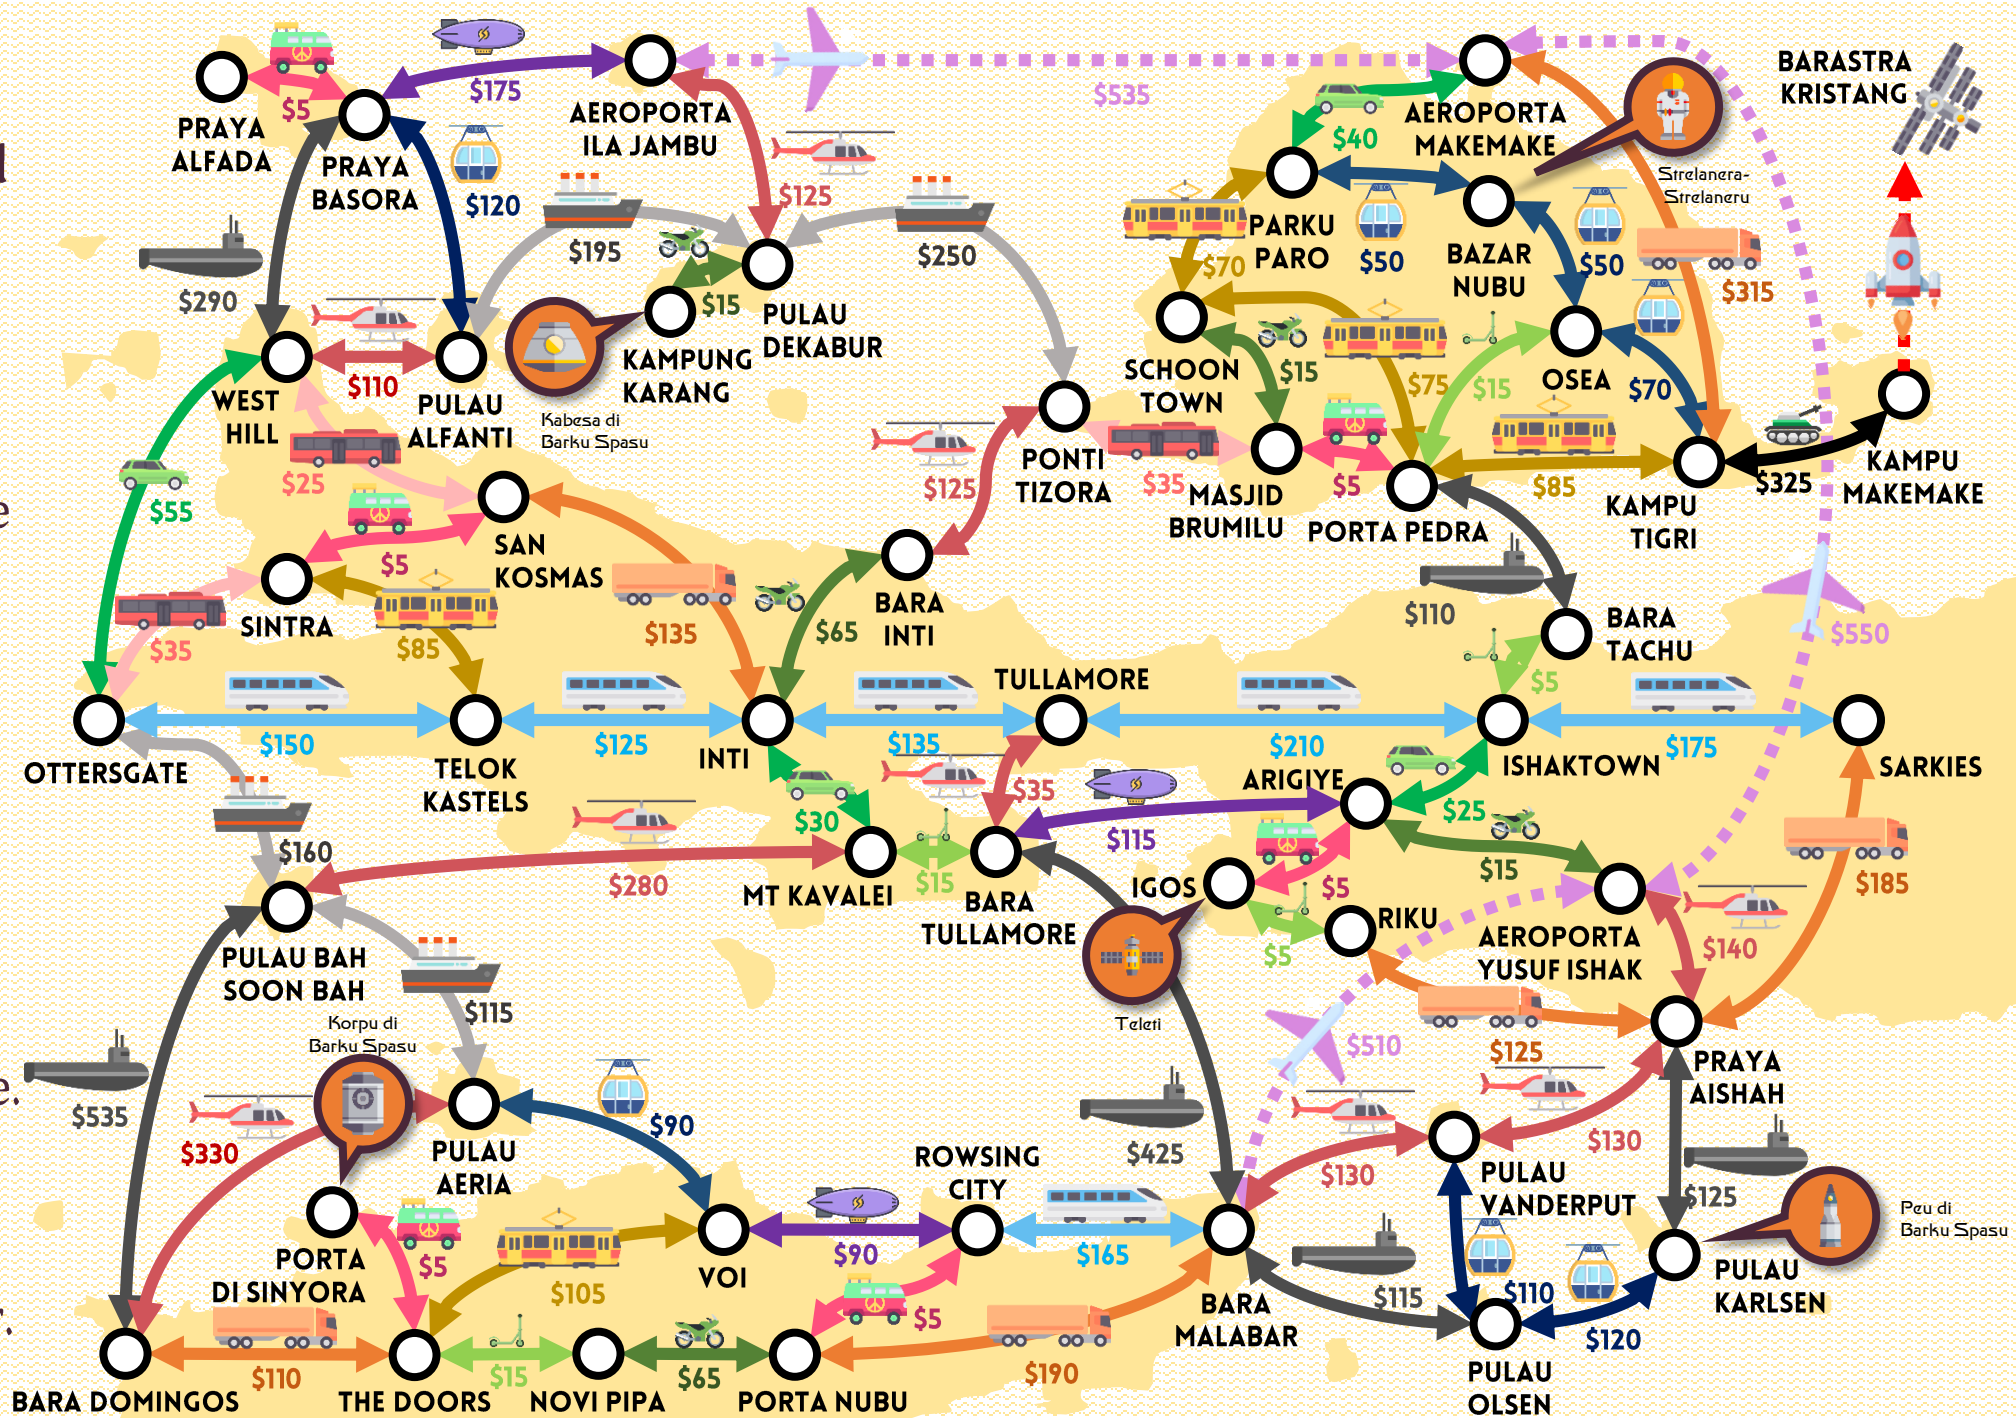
PRAYA ALFADA
$5
PRAYA BASORA
$175
AEROPORTA ILA JAMBU
$535
AEROPORTA MAKEMAKE
BARASTRA KRISTANG
$120
$125
$40
Strelanera-Strelaneru
$290
$195
$250
PARKU PARO
$50
BAZAR NUBU
$50
$315
$15
PULAU DEKABUR
KAMPUNG KARANG
$70
WEST HILL
$110
PULAU ALFANTI
Kabesa di Barku Spasu
SCHOON TOWN
$15
$75
$15
OSEA
$70
PONTI TIZORA
$125
$35
MASJID BRUMILU
$5
PORTA PEDRA
$85
KAMPU TIGRI
$325
KAMPU MAKEMAKE
$25
$55
SAN KOSMAS
$5
SINTRA
$135
$65
BARA INTI
$110
BARA TACHU
$550
$35
$85
$5
TULLAMORE
OTTERSGATE
$150
TELOK KASTELS
$125
INTI
$135
$210
ISHAKTOWN
$175
SARKIES
ARIGIYE
$35
$30
$115
$25
$160
$280
MT KAVALEI
$15
BARA TULLAMORE
IGOS
$5
RIKU
$15
AEROPORTA YUSUF ISHAK
$185
$140
PULAU BAH SOON BAH
$5
Korpu di Barku Spasu
$115
Teleti
$510
$125
PRAYA AISHAH
$535
$330
PULAU AERIA
$90
$425
ROWSING CITY
$130
$130
PULAU VANDERPUT
$125
Peu di Barku Spasu
PORTA DI SINYORA
$5
$105
VOI
$90
$165
$5
BARA MALABAR
$115
$110
PULAU KARLSEN
$120
BARA DOMINGOS
$110
THE DOORS
$15
NOVI PIPA
$65
PORTA NUBU
$190
PULAU OLSEN